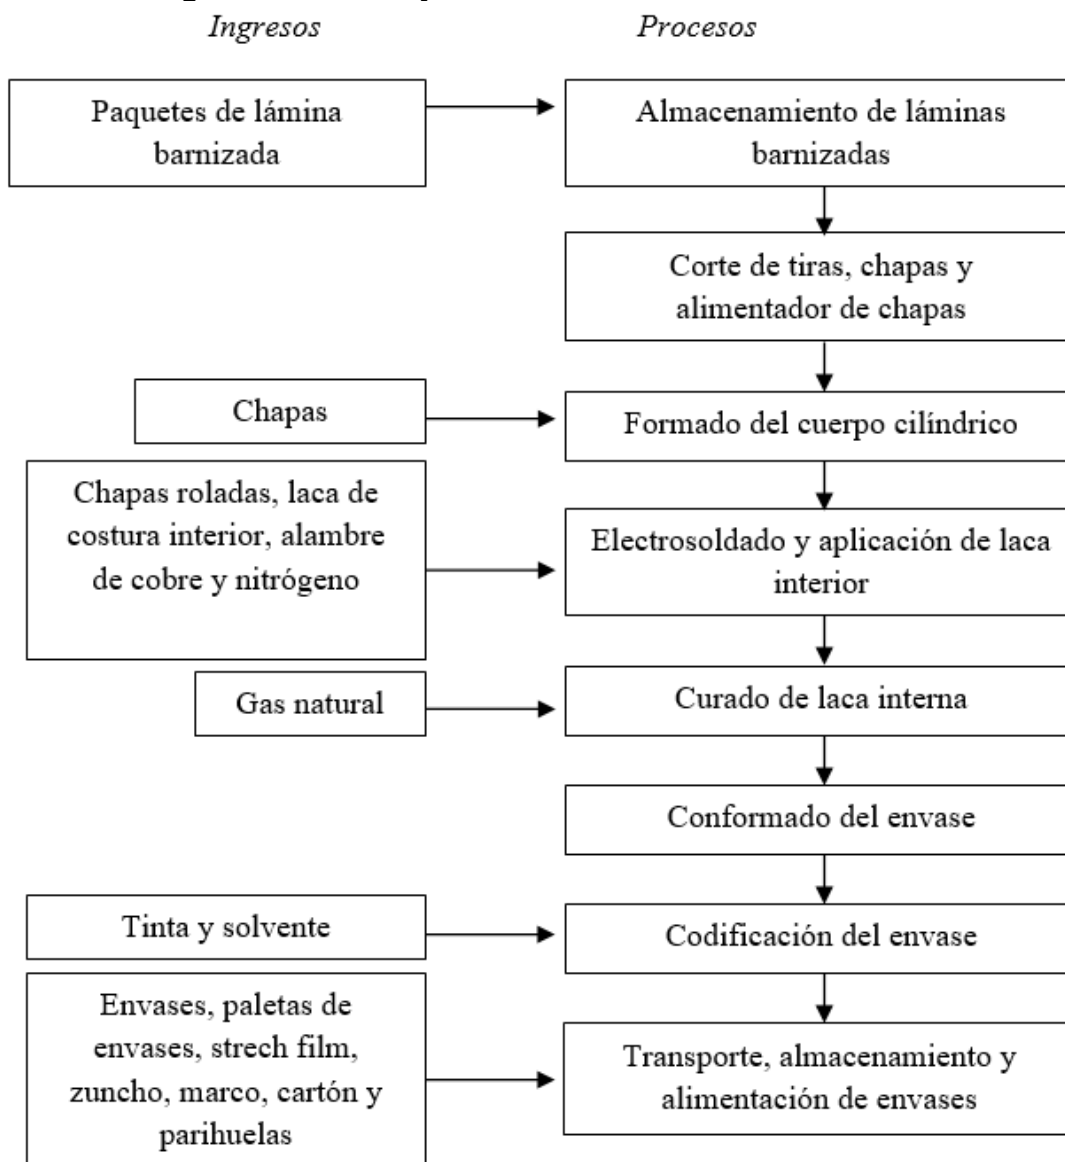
Ingresos

Procesos

Paquetes de lámina barnizada

Almacenamiento de láminas barnizadas

Corte de tiras, chapas y alimentador de chapas

Chapas

Formado del cuerpo cilíndrico

Chapas roladas, laca de costura interior, alambre de cobre y nitrógeno

Electrosoldado y aplicación de laca interior

Gas natural

Curado de laca interna

Conformado del envase

Tinta y solvente

Codificación del envase

Envases, paletas de envases, strech film, zuncho, marco, cartón y parihuelas

Transporte, almacenamiento y alimentación de envases